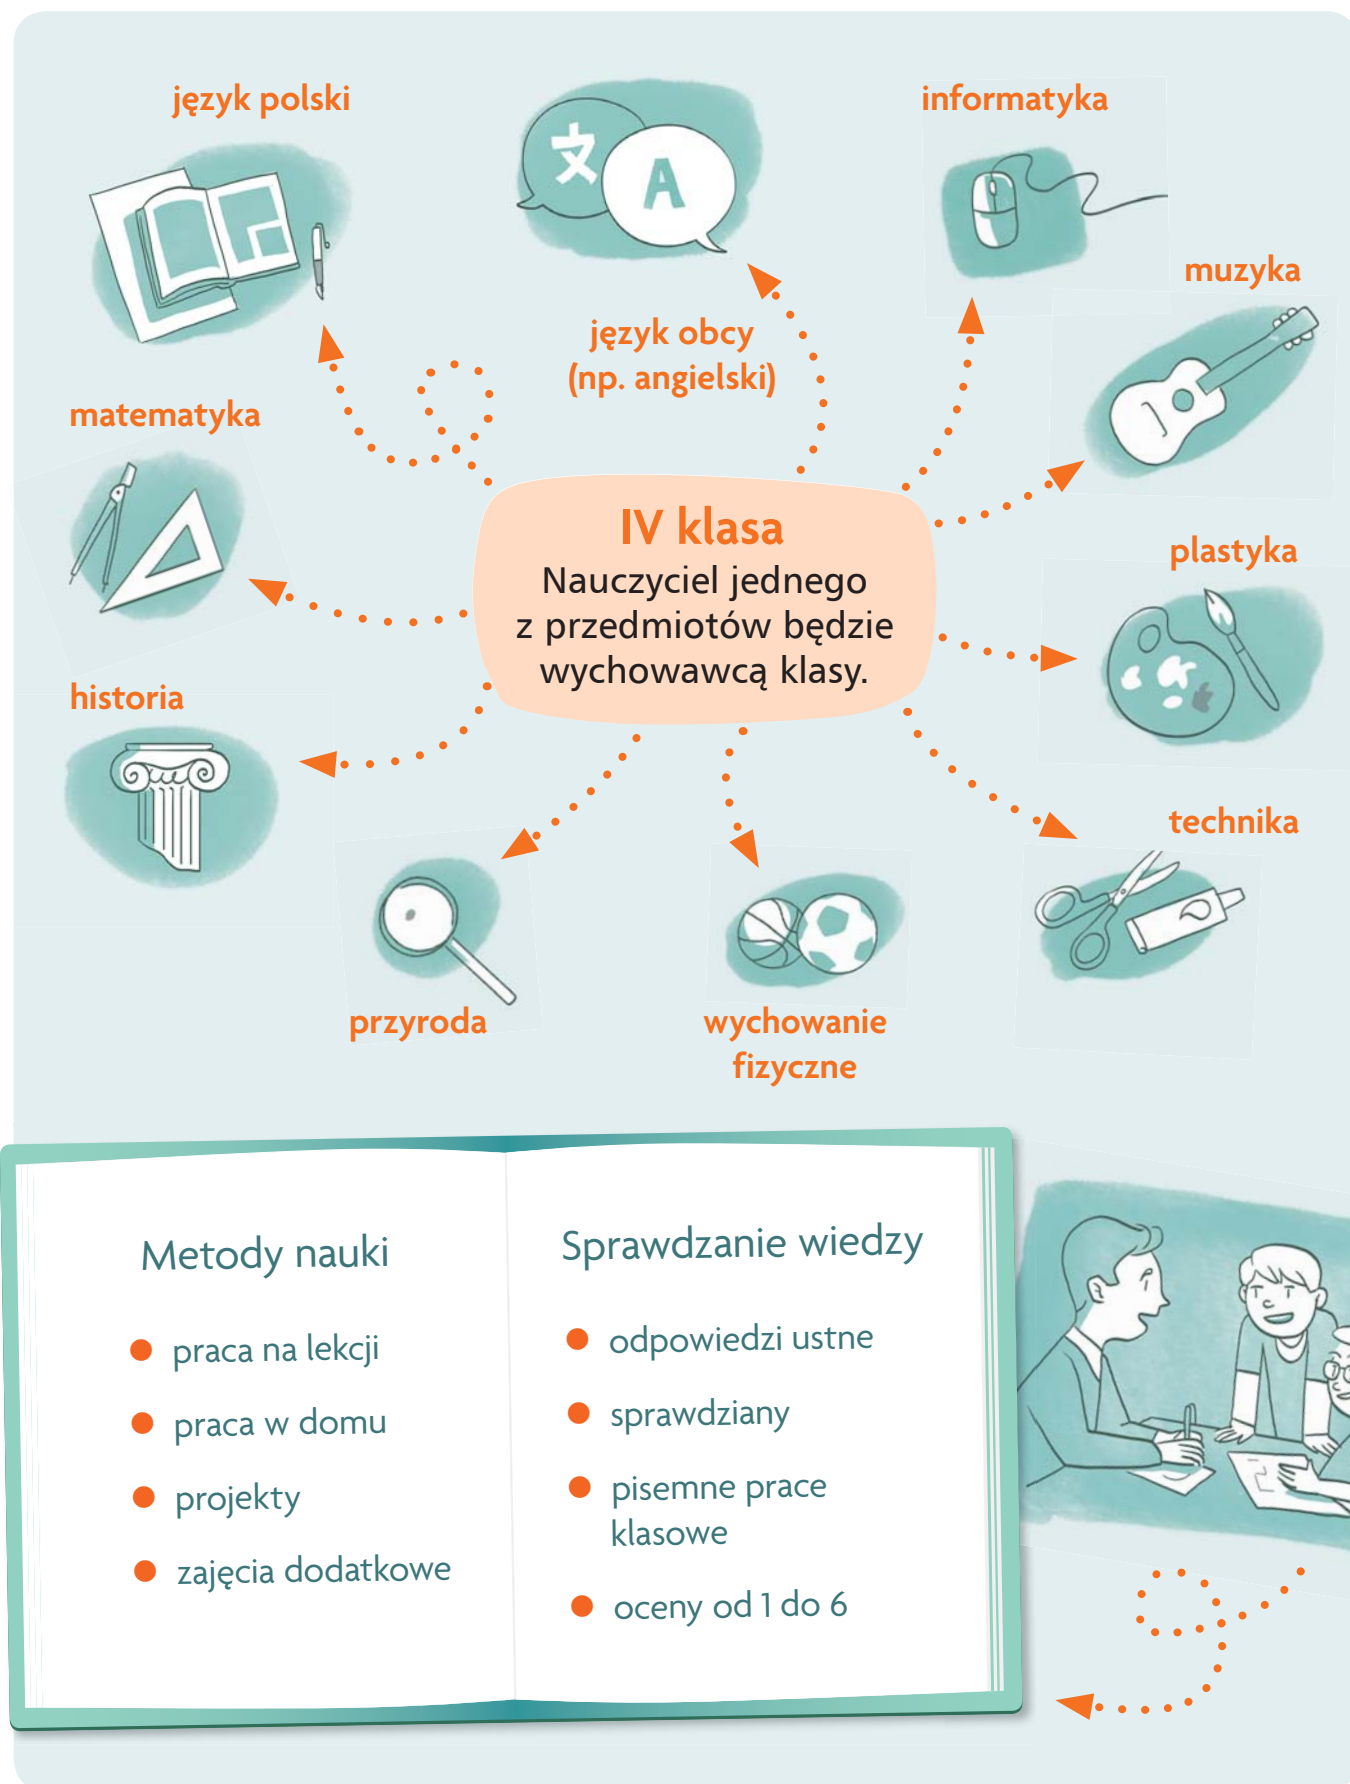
język polski

informatyka

język obcy
(np. angielski)

muzyka

matematyka

IV klasa
Nauczyciel jednego z przedmiotów będzie wychowawcą klasy.

plastyka

historia

technika

przyroda

wychowanie fizyczne

Metody nauki

- praca na lekcji
- praca w domu
- projekty
- zajęcia dodatkowe

Sprawdzanie wiedzy

- odpowiedzi ustne
- sprawdziany
- pisemne prace klasowe
- oceny od 1 do 6